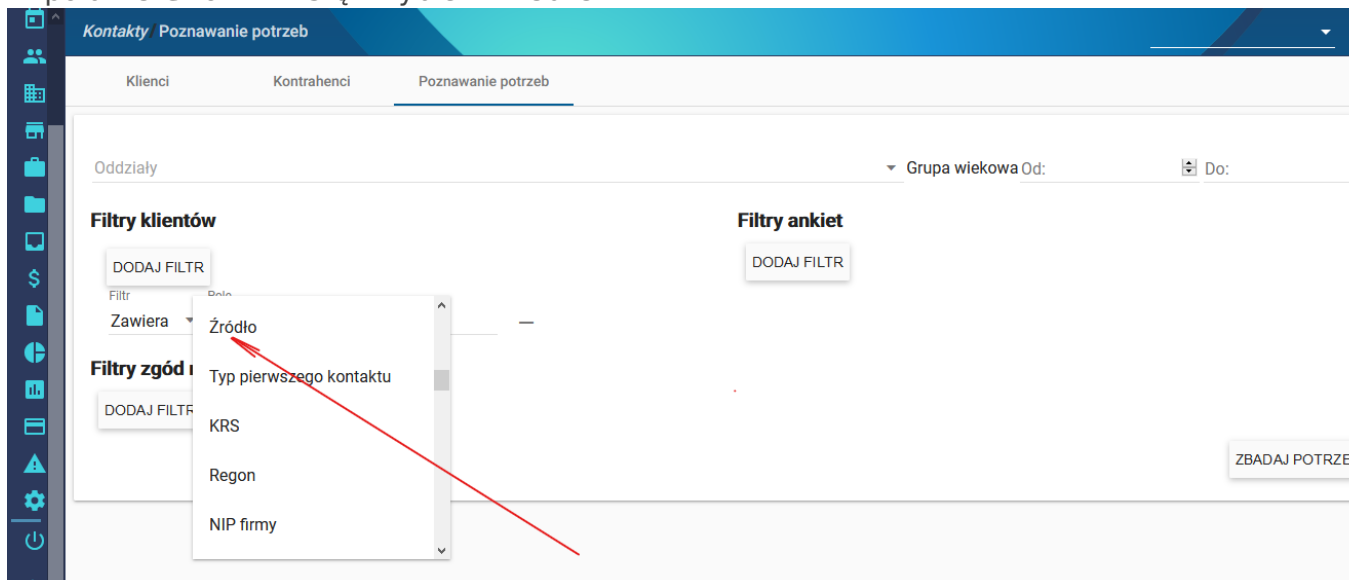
Kontakty Poznawanie potrzeb

Klienci

Kontrahenci

Poznawanie potrzeb

Oddziały

Grupa wiekowa Od:

Do:

Filtry klientów

DODAJ FILTR

Filtr

Pole

Zawiera

Źródło

Typ pierwszego kontaktu

KRS

Regon

NIP firmy

Filtry zgód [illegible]

DODAJ FILTR

Filtry ankiet

DODAJ FILTR

ZBADAJ POTRZE